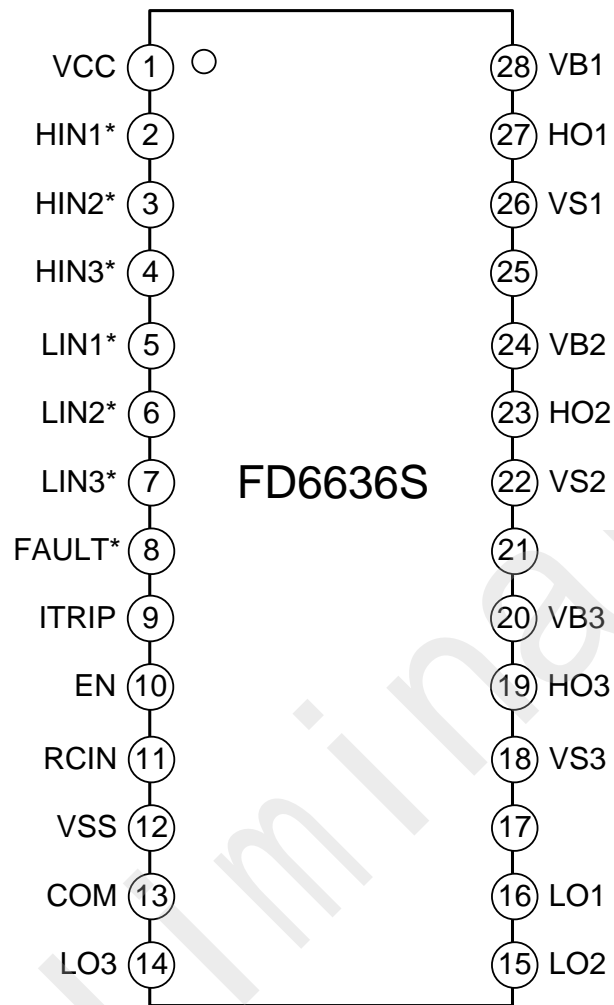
VCC 1
HIN1* 2
HIN2* 3
HIN3* 4
LIN1* 5
LIN2* 6
LIN3* 7
FAULT* 8
ITRIP 9
EN 10
RCIN 11
VSS 12
COM 13
LO3 14

FD6636S

28 VB1
27 HO1
26 VS1
25
24 VB2
23 HO2
22 VS2
21
20 VB3
19 HO3
18 VS3
17
16 LO1
15 LO2

Preliminary